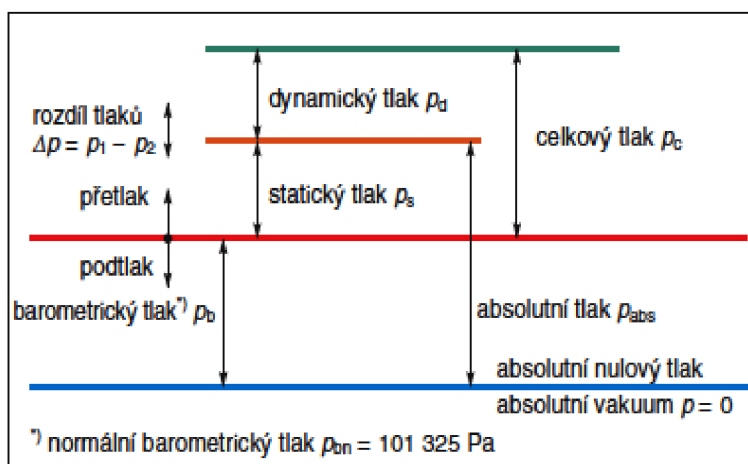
rozdíl tlaků $\Delta p = p_1 - p_2$

dynamický tlak $p_d$

celkový tlak $p_c$

přetlak

statický tlak $p_s$

podtlak

barometrický tlak$^{*)}$ $p_b$

absolutní tlak $p_{abs}$

absolutní nulový tlak

absolutní vakuum $p = 0$

$^{*)}$ normální barometrický tlak $p_{bn}$ = 101 325 Pa